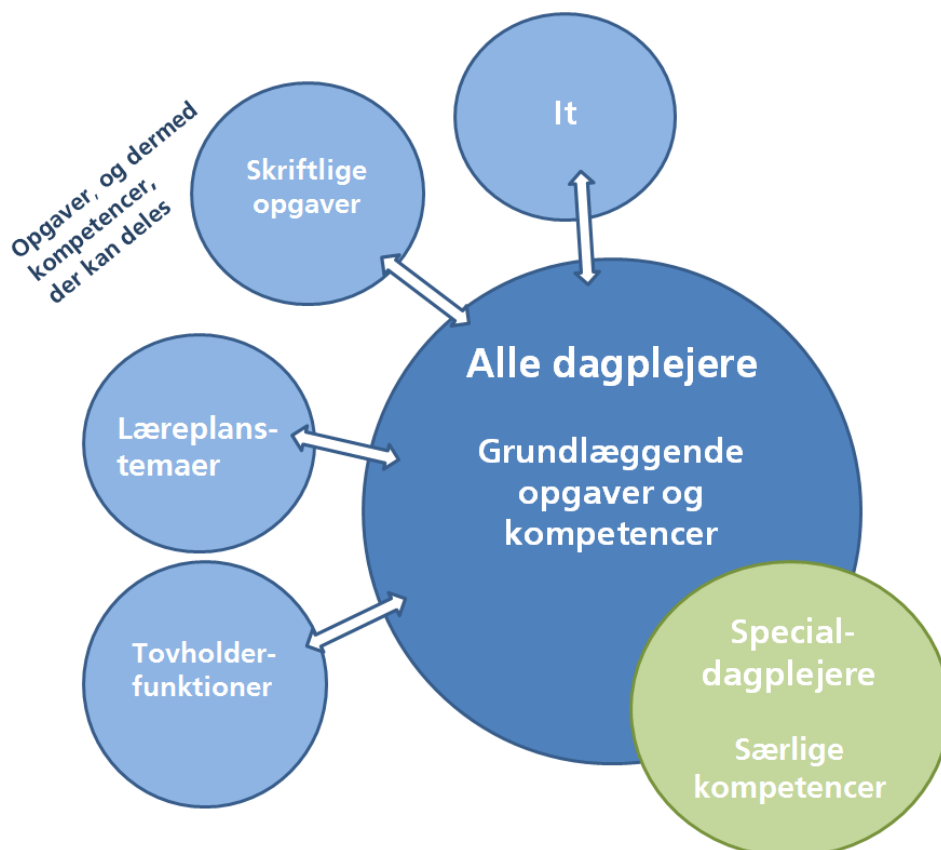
Opgaver, og dermed kompetencer, der kan deles

Skriftlige opgaver

It

Alle dagplejere

Grundlæggende opgaver og kompetencer

Læreplanstemaer

Tovholderfunktioner

Special-dagplejere

Særlige kompetencer